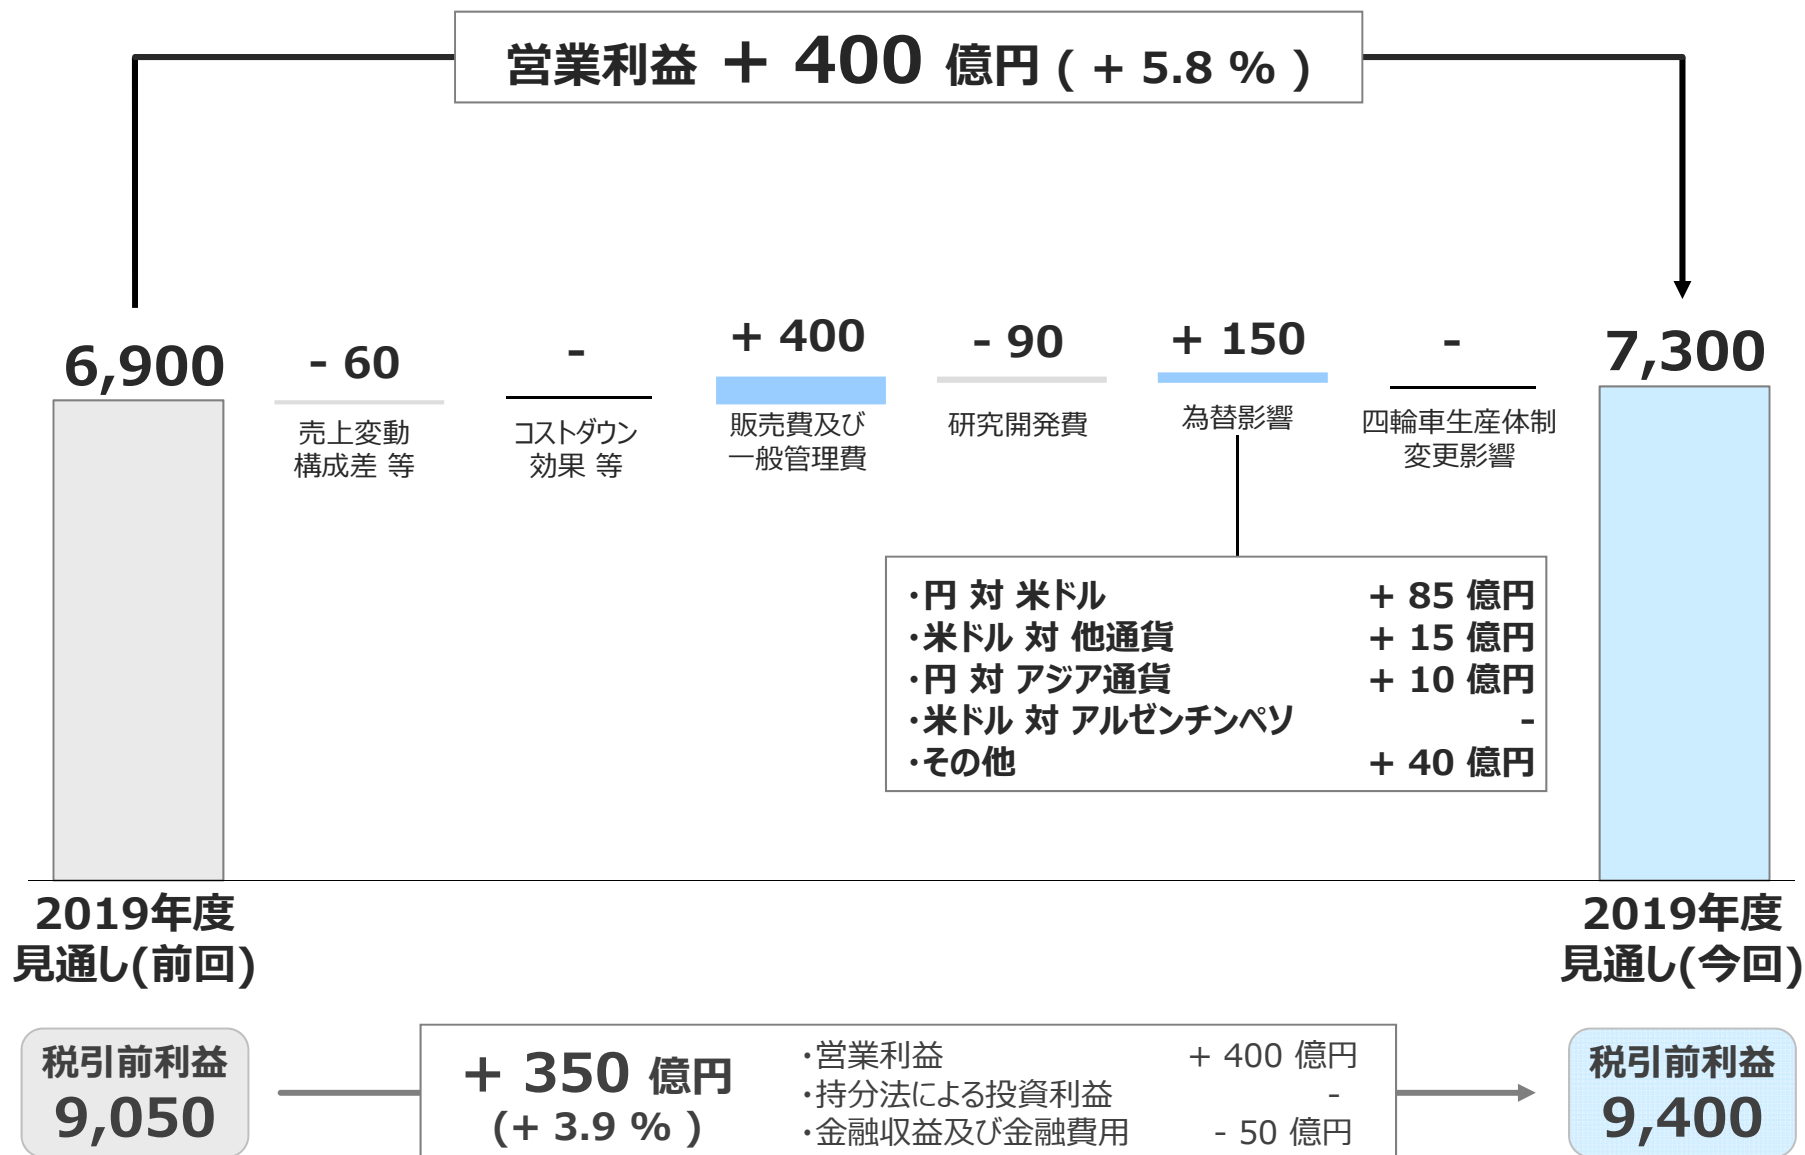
営業利益 ＋ 400 億円 ( ＋ 5.8 % )

6,900

- 60
売上変動
構成差 等

-
コストダウン
効果 等

＋ 400
販売費及び
一般管理費

- 90
研究開発費

＋ 150
為替影響

-
四輪車生産体制
変更影響

7,300

| | |
|---|---|
| ・円 対 米ドル | ＋ 85 億円 |
| ・米ドル 対 他通貨 | ＋ 15 億円 |
| ・円 対 アジア通貨 | ＋ 10 億円 |
| ・米ドル 対 アルゼンチンペソ | - |
| ・その他 | ＋ 40 億円 |

2019年度
見通し(前回)

2019年度
見通し(今回)

税引前利益
9,050

＋ 350 億円
(＋ 3.9 % )

| | |
|---|---|
| ・営業利益 | ＋ 400 億円 |
| ・持分法による投資利益 | - |
| ・金融収益及び金融費用 | - 50 億円 |

税引前利益
9,400